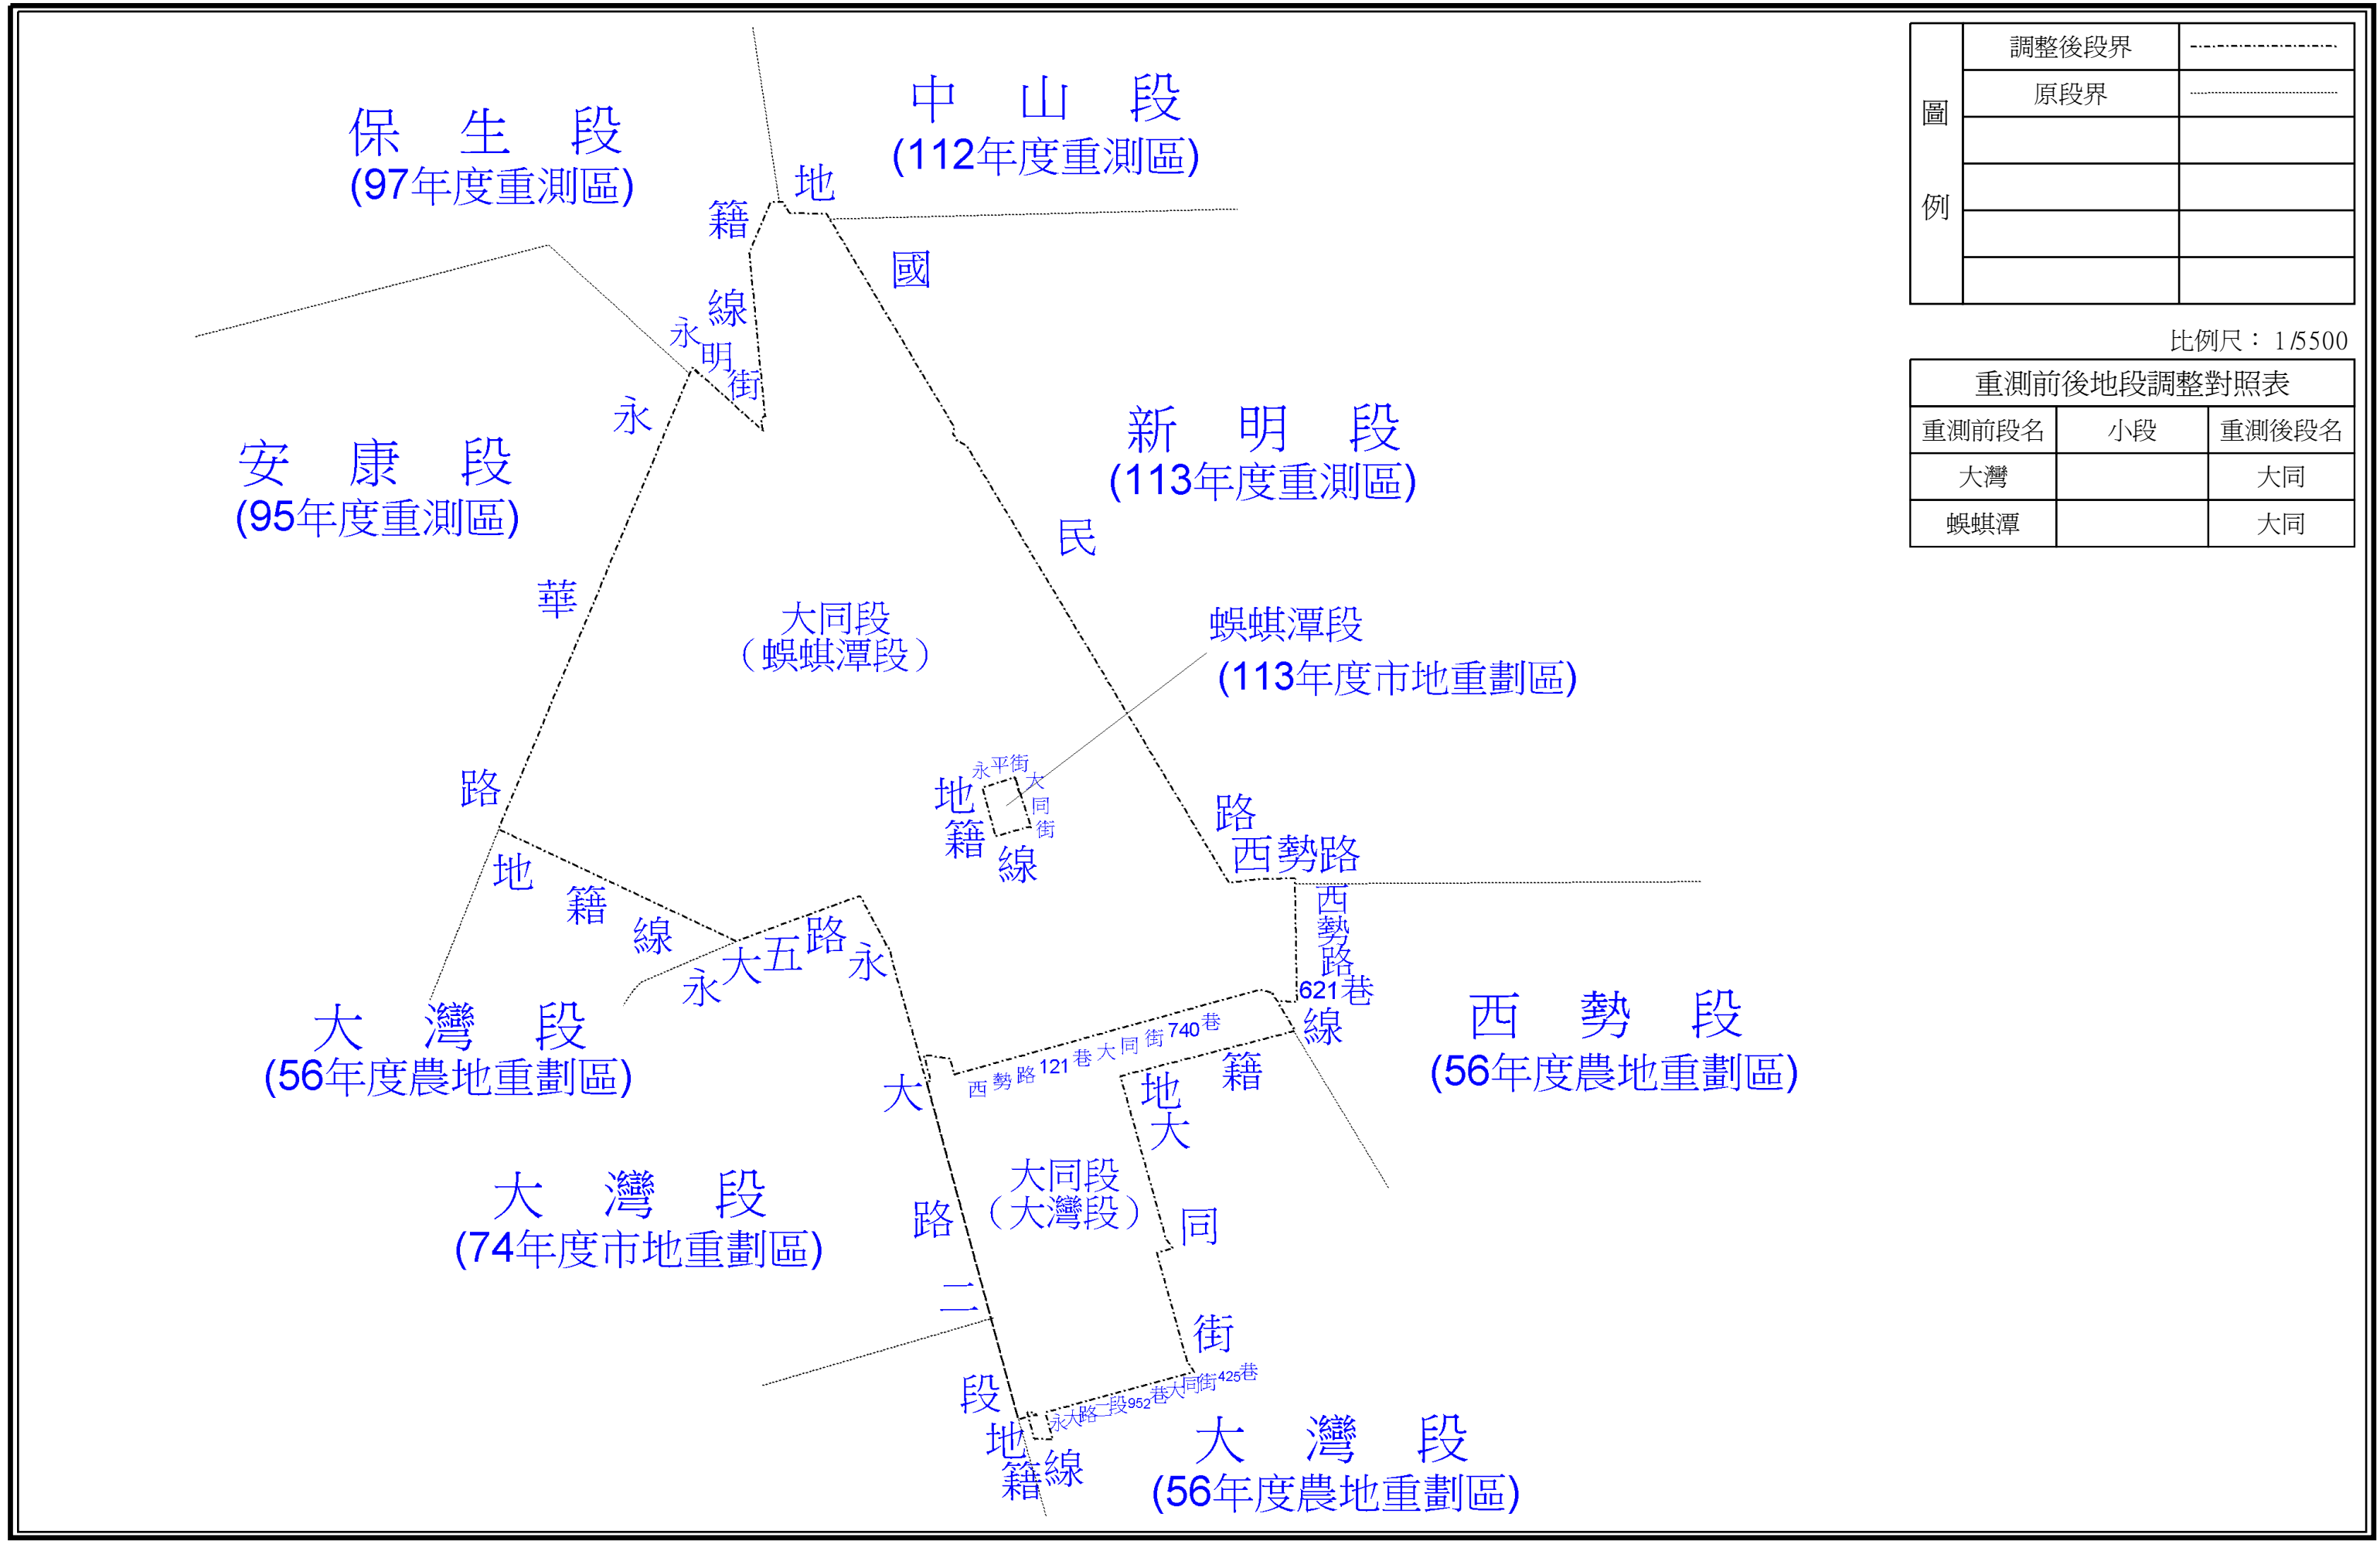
| 圖例 | 調整後段界 | |
|---|---|---|
| | 原段界 | |
| | | |
| | | |
| | | |
| | | |

比例尺： 1/5500

重測前後地段調整對照表

| 重測前段名 | 小段 | 重測後段名 |
|---|---|---|
| 大灣 | | 大同 |
| 蜈蜞潭 | | 大同 |

保 生 段
(97年度重測區)

中 山 段
(112年度重測區)

安 康 段
(95年度重測區)

新 明 段
(113年度重測區)

蜈蜞潭段
(113年度市地重劃區)

大同段
（蜈蜞潭段）

地籍線
國民路
永明街
永華路
地籍線

永平街
大同街
地籍線

西勢路
西勢路621巷
地籍線

西 勢 段
(56年度農地重劃區)

大 灣 段
(56年度農地重劃區)

永大五路
永大路二段

西勢路121巷
大同街740巷

地籍線
大同街

大同段
（大灣段）

大 灣 段
(74年度市地重劃區)

永大路二段952巷
大同街425巷

地籍線

大 灣 段
(56年度農地重劃區)